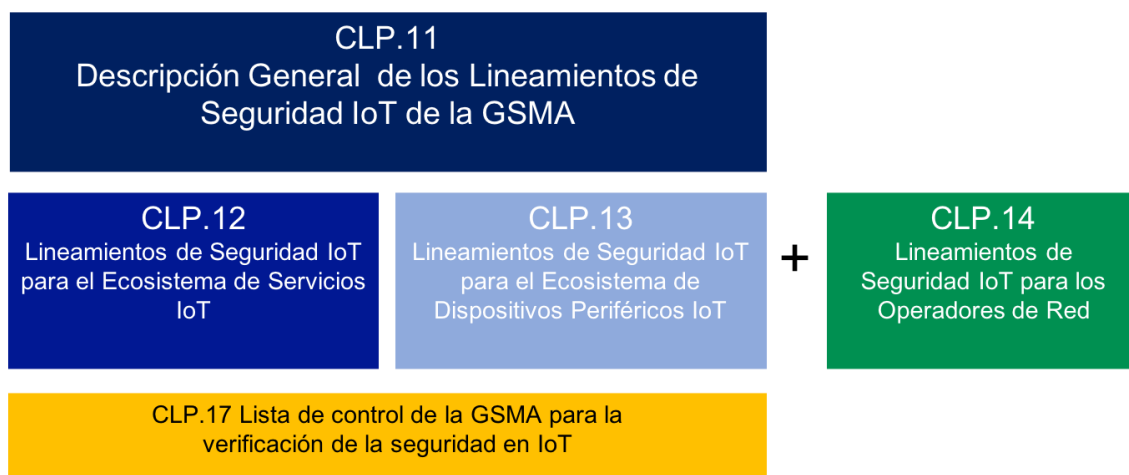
CLP.11
Descripción General de los Lineamientos de Seguridad IoT de la GSMA

CLP.12
Lineamientos de Seguridad IoT para el Ecosistema de Servicios IoT

CLP.13
Lineamientos de Seguridad IoT para el Ecosistema de Dispositivos Periféricos IoT

+

CLP.14
Lineamientos de Seguridad IoT para los Operadores de Red

CLP.17 Lista de control de la GSMA para la verificación de la seguridad en IoT